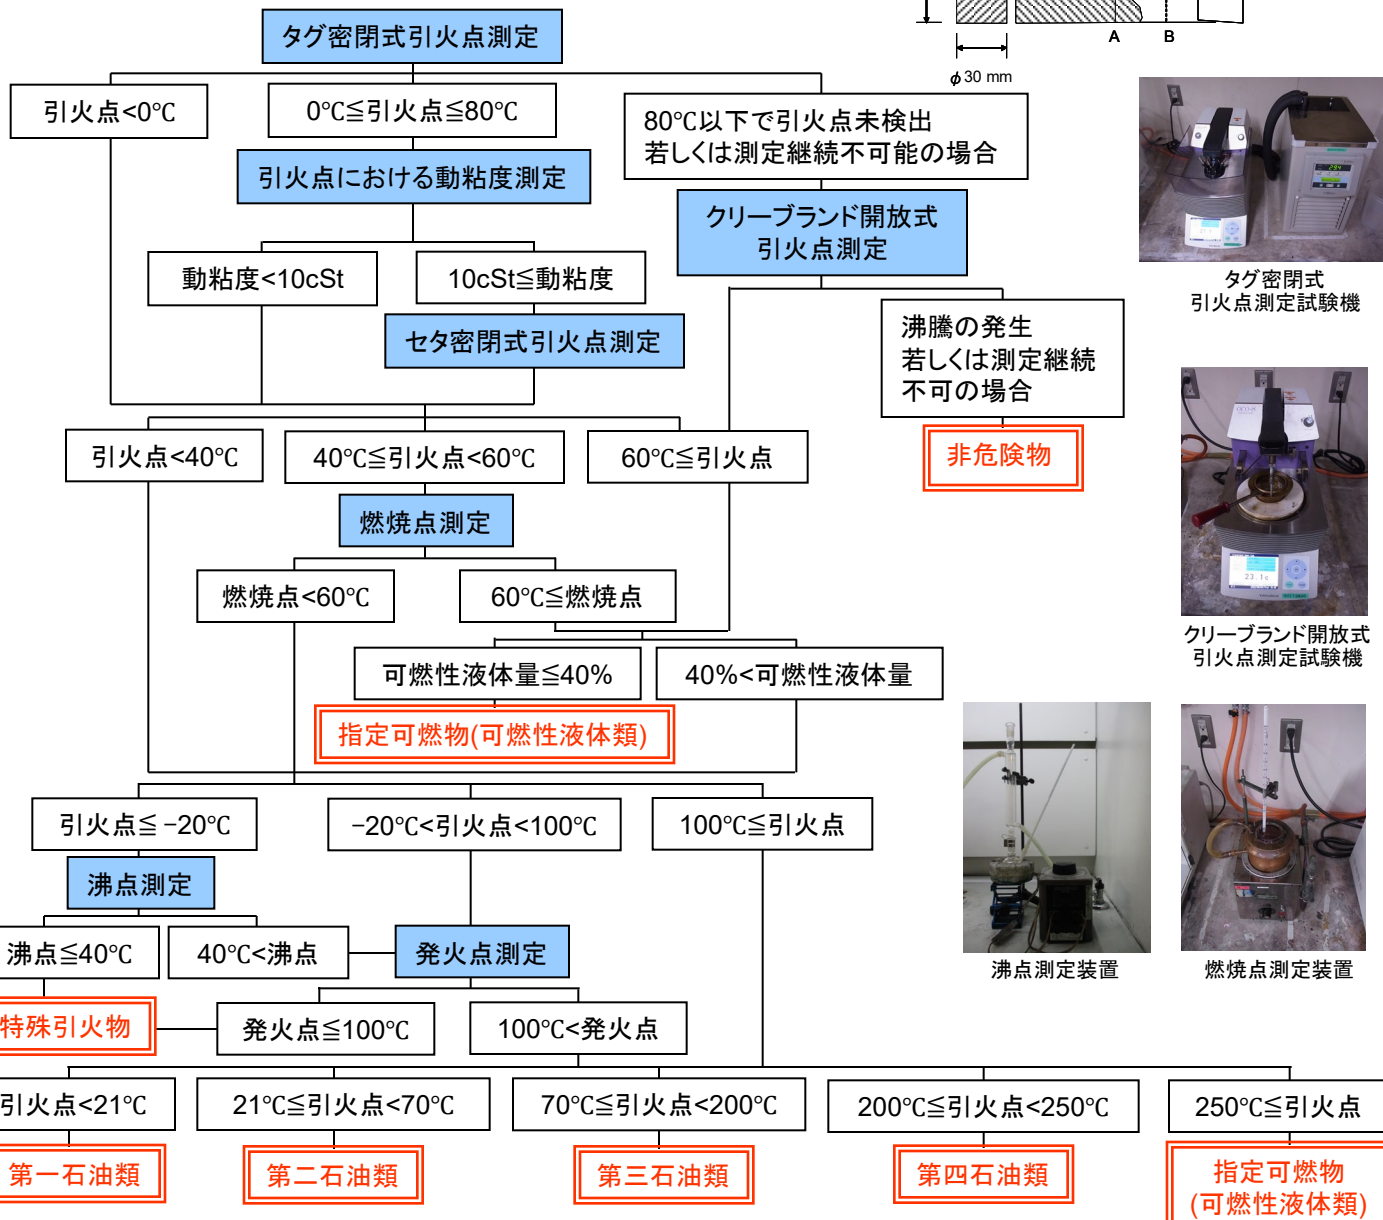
A B
$\phi$ 30 mm

タグ密閉式引火点測定

引火点<0℃

0℃≦引火点≦80℃

80℃以下で引火点未検出
若しくは測定継続不可能の場合

引火点における動粘度測定

クリーブランド開放式
引火点測定

動粘度<10cSt

10cSt≦動粘度

セタ密閉式引火点測定

沸騰の発生
若しくは測定継続
不可の場合

非危険物

引火点<40℃

40℃≦引火点<60℃

60℃≦引火点

燃焼点測定

燃焼点<60℃

60℃≦燃焼点

可燃性液体量≦40%

40%<可燃性液体量

指定可燃物(可燃性液体類)

引火点≦−20℃

−20℃<引火点<100℃

100℃≦引火点

沸点測定

沸点≦40℃

40℃<沸点

発火点測定

特殊引火物

発火点≦100℃

100℃<発火点

引火点<21℃

21℃≦引火点<70℃

70℃≦引火点<200℃

200℃≦引火点<250℃

250℃≦引火点

第一石油類

第二石油類

第三石油類

第四石油類

指定可燃物
(可燃性液体類)

タグ密閉式
引火点測定試験機

クリーブランド開放式
引火点測定試験機

沸点測定装置

燃焼点測定装置